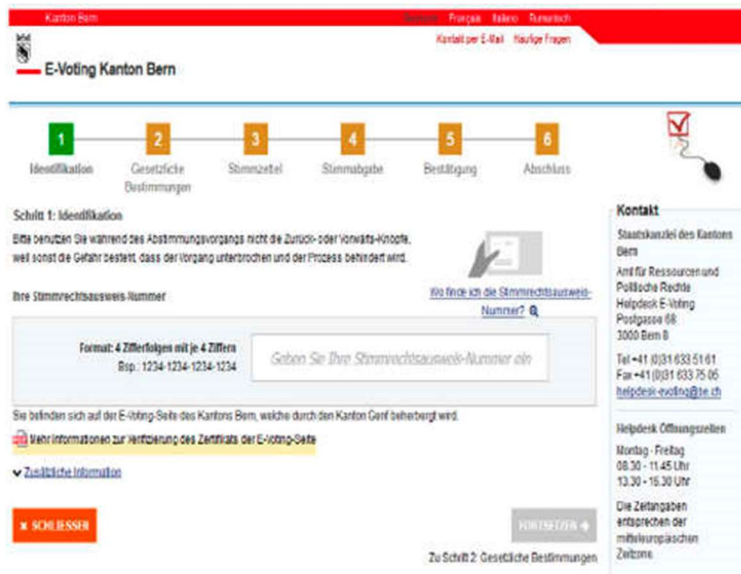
Kanton Bern Deutsch Français Italiano Rumantsch

Kontakt per E-Mail Häufige Fragen

E-Voting Kanton Bern

1 Identifikation
2 Gesetzliche Bestimmungen
3 Stimmzettel
4 Stimmabgabe
5 Bestätigung
6 Abschluss

Schritt 1: Identifikation

Bitte benutzen Sie während des Abstimmungsvorgangs nicht die Zurück- oder Vorwärts-Knöpfe, weil sonst die Gefahr besteht, dass der Vorgang unterbrochen und der Prozess behindert wird.

Ihre Stimmrechtsausweis-Nummer

Wo finde ich die Stimmrechtsausweis-Nummer?

Format: 4 Zifferfolgen mit je 4 Ziffern
Bsp.: 1234-1234-1234-1234

Geben Sie Ihre Stimmrechtsausweis-Nummer ein

Sie befinden sich auf der E-Voting-Seite des Kantons Bern, welche durch den Kanton Genf beherbergt wird.

Mehr Informationen zur Verifizierung des Zertifikats der E-Voting-Seite

Zusätzliche Information

SCHLIESSEN

FORTSETZEN

Zu Schritt 2: Gesetzliche Bestimmungen

Kontakt

Staatskanzlei des Kantons Bern

Amt für Ressourcen und Politische Rechte
Helpdesk E-Voting
Postgasse 68
3000 Bern 8

Tel +41 (0)31 633 51 61
Fax +41 (0)31 633 75 05
helpdesk-evoting@be.ch

Helpdesk Öffnungszeiten

Montag - Freitag
08.30 - 11.45 Uhr
13.30 - 16.30 Uhr

Die Zeitangaben entsprechen der mitteleuropäischen Zeitzone.